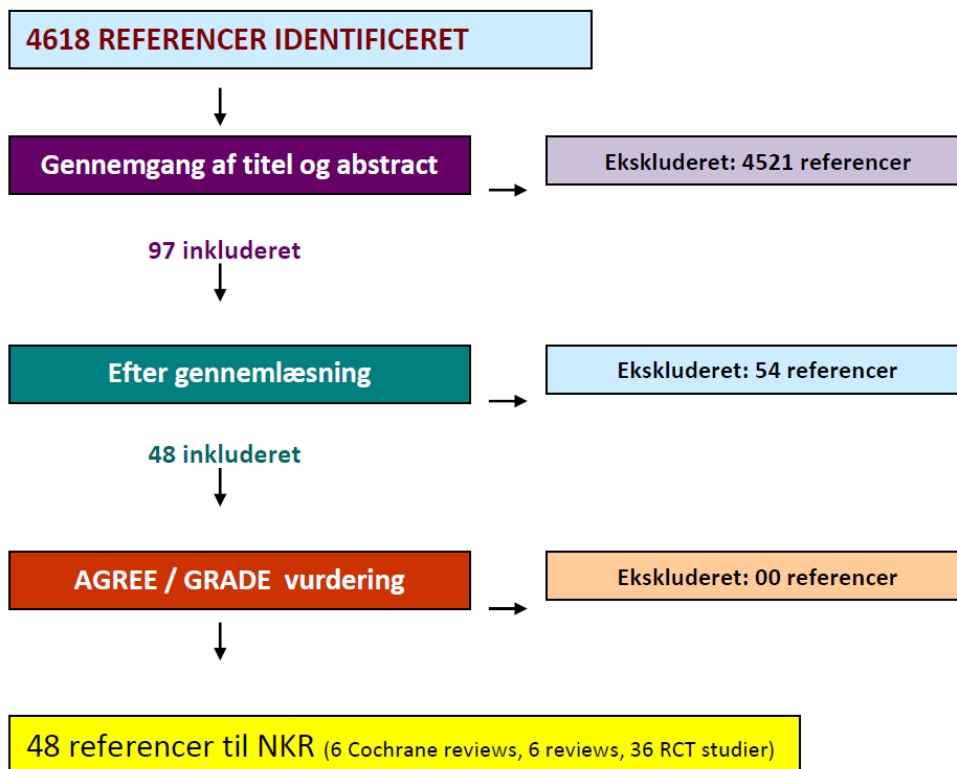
4618 REFERENCER IDENTIFICERET

Gennemgang af titel og abstract

Ekskluderet: 4521 referencer

97 inkluderet

Efter gennemlæsning

Ekskluderet: 54 referencer

48 inkluderet

AGREE / GRADE vurdering

Ekskluderet: 00 referencer

48 referencer til NKR (6 Cochrane reviews, 6 reviews, 36 RCT studier)